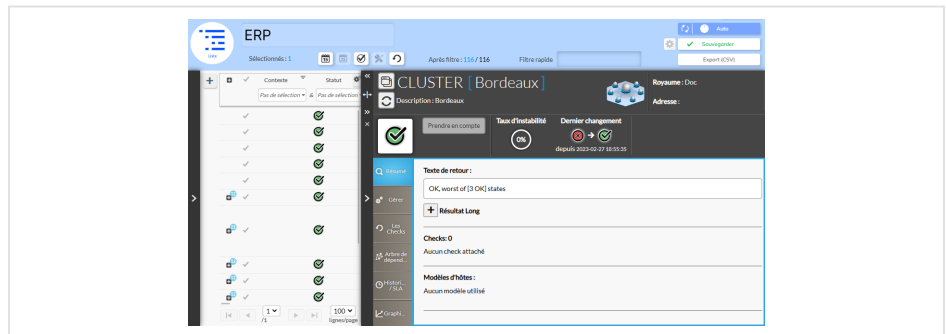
ERP

Sélectionnés : 1

Après filtre : 116 / 116

Filtre rapide

Auto

Sauvegarder

Export (CSV)

Contexte

Statut

Pas de sélection

Pas de sélection

1

/1

100

lignes/page

CLUSTER [ Bordeaux ]

Description : Bordeaux

Royaume : Doc

Adresse :

Prendre en compte

Taux d'instabilité

0%

Dernier changement

depuis 2023-02-27 18:55:25

Résumé

Gérer

Les Checks

Arbre de dépend...

Histori... / SLA

Graphi...

Texte de retour :

OK, worst of [3 OK] states

Résultat Long

Checks : 0

Aucun check attaché

Modèles d'hôtes :

Aucun modèle utilisé